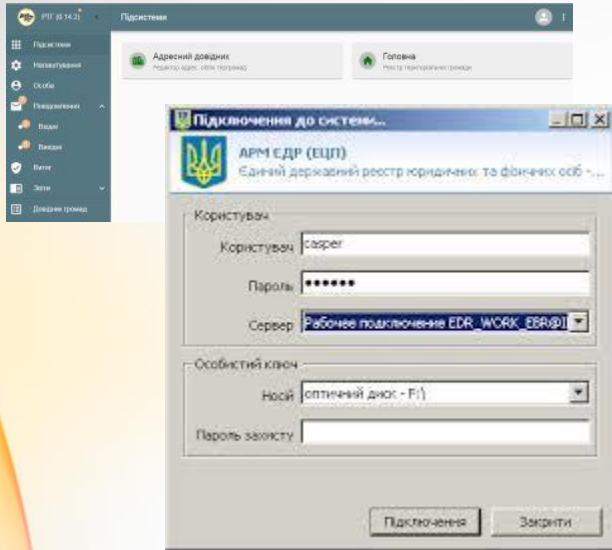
РТГ (0.14.2)

Підсистеми

Підсистеми
Налаштування
Особи
Повідомлення
Видані
Вхідні
Витяг
Звіти
Довідник громад

Адресний довідник
Редактор адрес, обліку територіальних

Головна
Реєстр територіальної громади

Підключення до системи...

АРМ ЄДР (ЕЦП)
Єдиний державний реєстр юридичних та фізичних осіб -...

Користувач
Користувач casper
Пароль ••••••
Сервер Рабочее подключение EDR_WORK_EBR@I

Особистий ключ
Носій оптичний диск - F:\
Пароль захисту

Підключення
Закрити